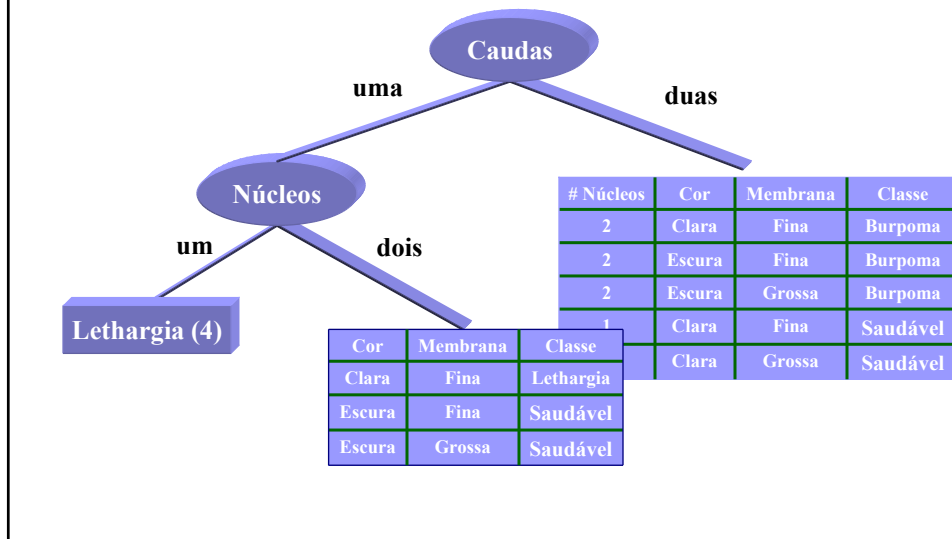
Caudas

uma

duas

Núcleos

um

dois

Lethargia (4)

| Cor | Membrana | Classe |
|---|---|---|
| Clara | Fina | Lethargia |
| Escura | Fina | Saudável |
| Escura | Grossa | Saudável |

| # Núcleos | Cor | Membrana | Classe |
|---|---|---|---|
| 2 | Clara | Fina | Burpoma |
| 2 | Escura | Fina | Burpoma |
| 2 | Escura | Grossa | Burpoma |
| 1 | Clara | Fina | Saudável |
| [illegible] | Clara | Grossa | Saudável |